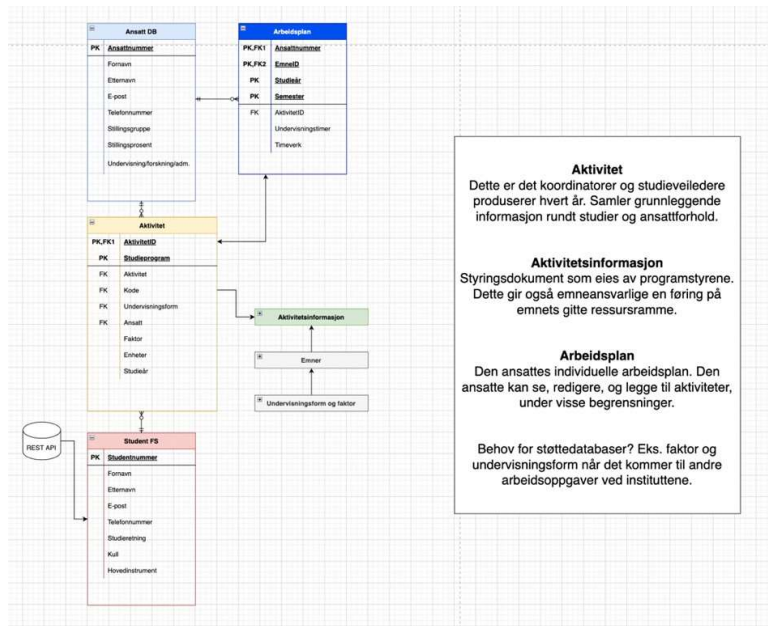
Ansatt DB

| PK | Ansattnummer |
|---|---|
| | Fornavn |
| | Etternavn |
| | E-post |
| | Telefonnummer |
| | Stillingsgruppe |
| | Stillingsprosent |
| | Undervisning/forskning/adm. |

Arbeidsplan

| PK,FK1 | Ansattnummer |
|---|---|
| PK,FK2 | EmneID |
| PK | Studieår |
| PK | Semester |
| FK | AktivitetID |
| | Undervisningstimer |
| | Timeverk |

Aktivitet

| PK,FK1 | AktivitetID |
|---|---|
| PK | Studieprogram |
| FK | Aktivitet |
| FK | Kode |
| FK | Undervisningsform |
| FK | Ansatt |
| | Faktor |
| | Enheter |
| | Studieår |

Aktivitetsinformasjon

Emner

Undervisningsform og faktor

REST API

Student FS

| PK | Studentnummer |
|---|---|
| | Fornavn |
| | Etternavn |
| | E-post |
| | Telefonnummer |
| | Studieretning |
| | Kull |
| | Hovedinstrument |

Aktivitet
Dette er det koordinatorer og studieveiledere produserer hvert år. Samler grunnleggende informasjon rundt studier og ansattforhold.

Aktivitetsinformasjon
Styringsdokument som eies av programstyrene. Dette gir også emneansvarlige en føring på emnets gitte ressursramme.

Arbeidsplan
Den ansattes individuelle arbeidsplan. Den ansatte kan se, redigere, og legge til aktiviteter, under visse begrensninger.

Behov for støttedatabaser? Eks. faktor og undervisningsform når det kommer til andre arbeidsoppgaver ved instituttene.